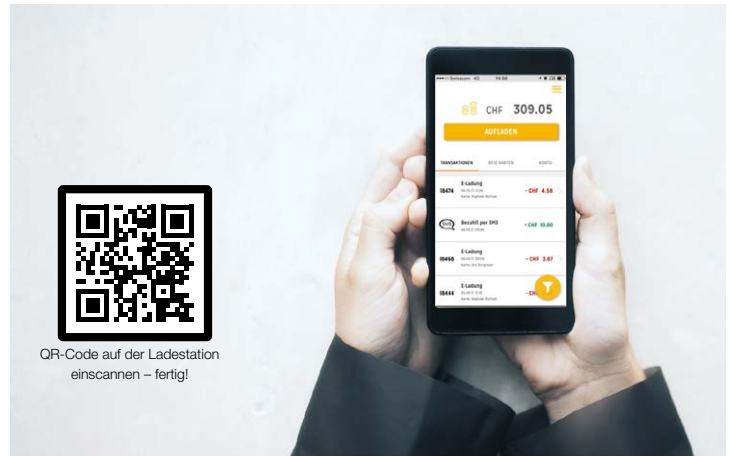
QR-Code auf der Ladestation einscannen – fertig!

••••• Swisscom 4G 14:08

CHF 309.05

AUFLADEN

TRANSAKTIONEN RFID KARTEN KONTO

18474 E-Ladung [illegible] – CHF 4.58

Bezahlt per SMS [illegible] + CHF 10.00

18458 E-Ladung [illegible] – CHF 3.67

18444 E-Ladung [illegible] – CH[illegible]